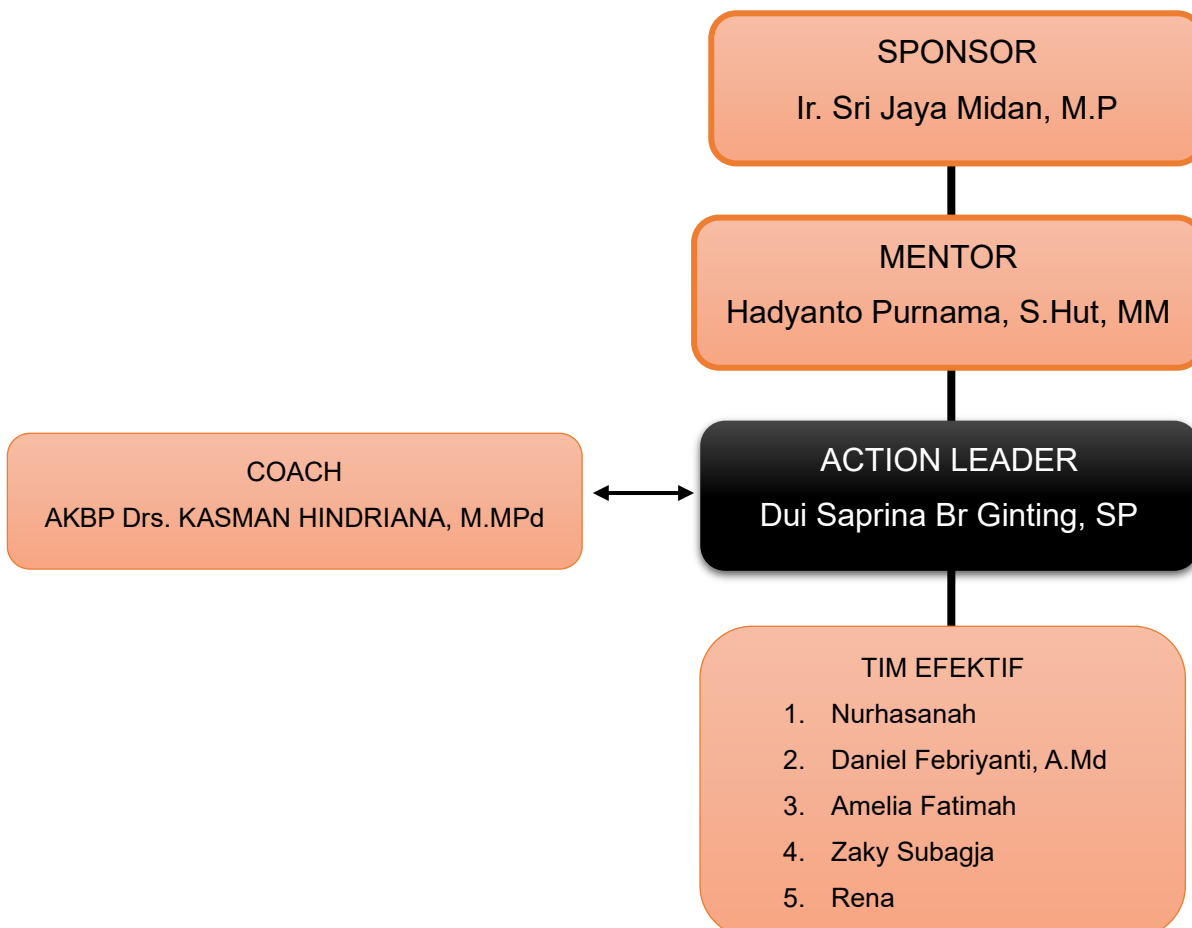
SPONSOR
Ir. Sri Jaya Midan, M.P

MENTOR
Hadyanto Purnama, S.Hut, MM

COACH
AKBP Drs. KASMAN HINDRIANA, M.MPd

ACTION LEADER
Dui Saprina Br Ginting, SP

TIM EFEKTIF
1. Nurhasanah
2. Daniel Febriyanti, A.Md
3. Amelia Fatimah
4. Zaky Subagja
5. Rena